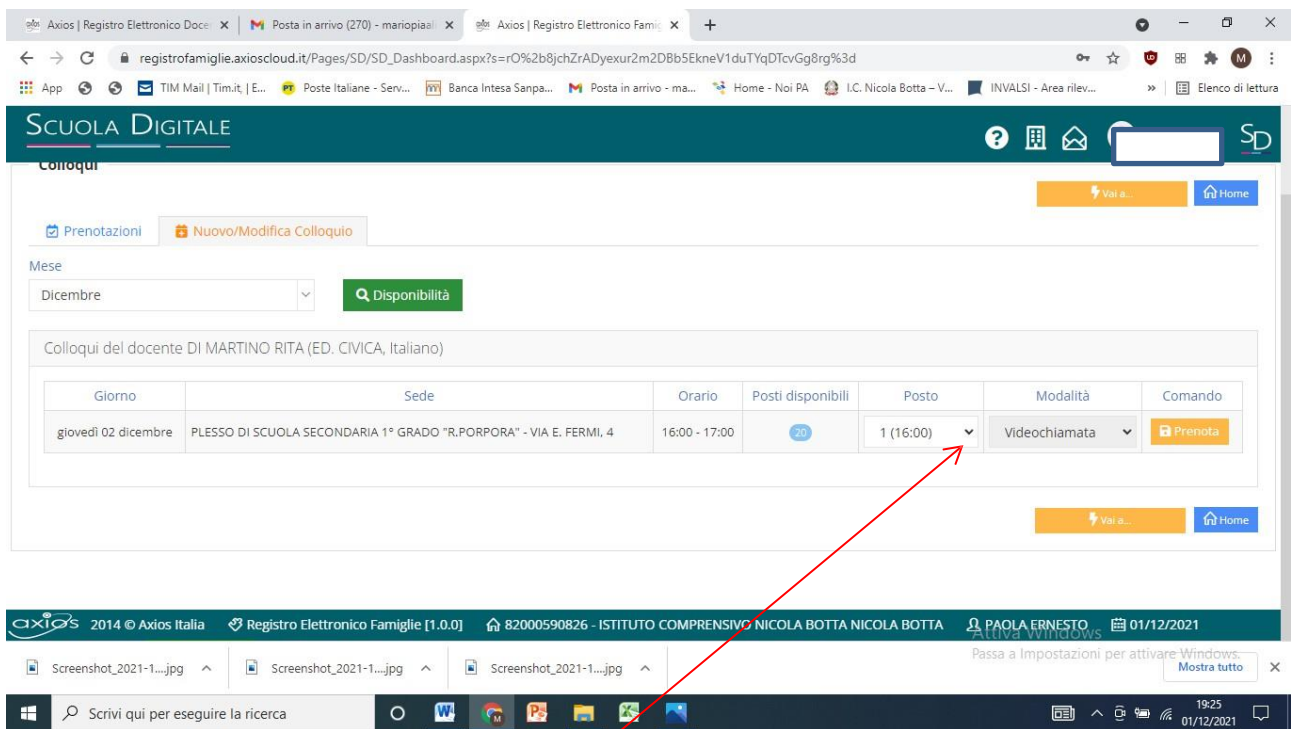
Axios | Registro Elettronico Doce × | Posta in arrivo (270) - mariopiaal × | Axios | Registro Elettronico Famig × | +

registrofamiglie.axioscloud.it/Pages/SD/SD_Dashboard.aspx?s=rO%2b8jchZrADyexur2m2DBb5EkneV1duTYqDTcvGg8rg%3d

App | TIM Mail | Tim.it | E... | Poste Italiane - Serv... | Banca Intesa Sanpa... | Posta in arrivo - ma... | Home - Noi PA | I.C. Nicola Botta – V... | INVALSI - Area rilev... | » | Elenco di lettura

SCUOLA DIGITALE

SD

Colloqui

Vai a... | Home

Prenotazioni | Nuovo/Modifica Colloquio

Mese

Dicembre

Disponibilità

Colloqui del docente DI MARTINO RITA (ED. CIVICA, Italiano)

| Giorno | Sede | Orario | Posti disponibili | Posto | Modalità | Comando |
|---|---|---|---|---|---|---|
| giovedì 02 dicembre | PLESSO DI SCUOLA SECONDARIA 1° GRADO "R.PORPORA" - VIA E. FERMI, 4 | 16:00 - 17:00 | 20 | 1 (16:00) | Videochiamata | Prenota |

Vai a... | Home

axios 2014 © Axios Italia | Registro Elettronico Famiglie [1.0.0] | 82000590826 - ISTITUTO COMPRENSIVO NICOLA BOTTA NICOLA BOTTA | PAOLA ERNESTO | 01/12/2021

Attiva Windows
Passa a Impostazioni per attivare Windows.

Screenshot_2021-1....jpg | Screenshot_2021-1....jpg | Screenshot_2021-1....jpg | Mostra tutto | ×

Scrivi qui per eseguire la ricerca

19:25
01/12/2021